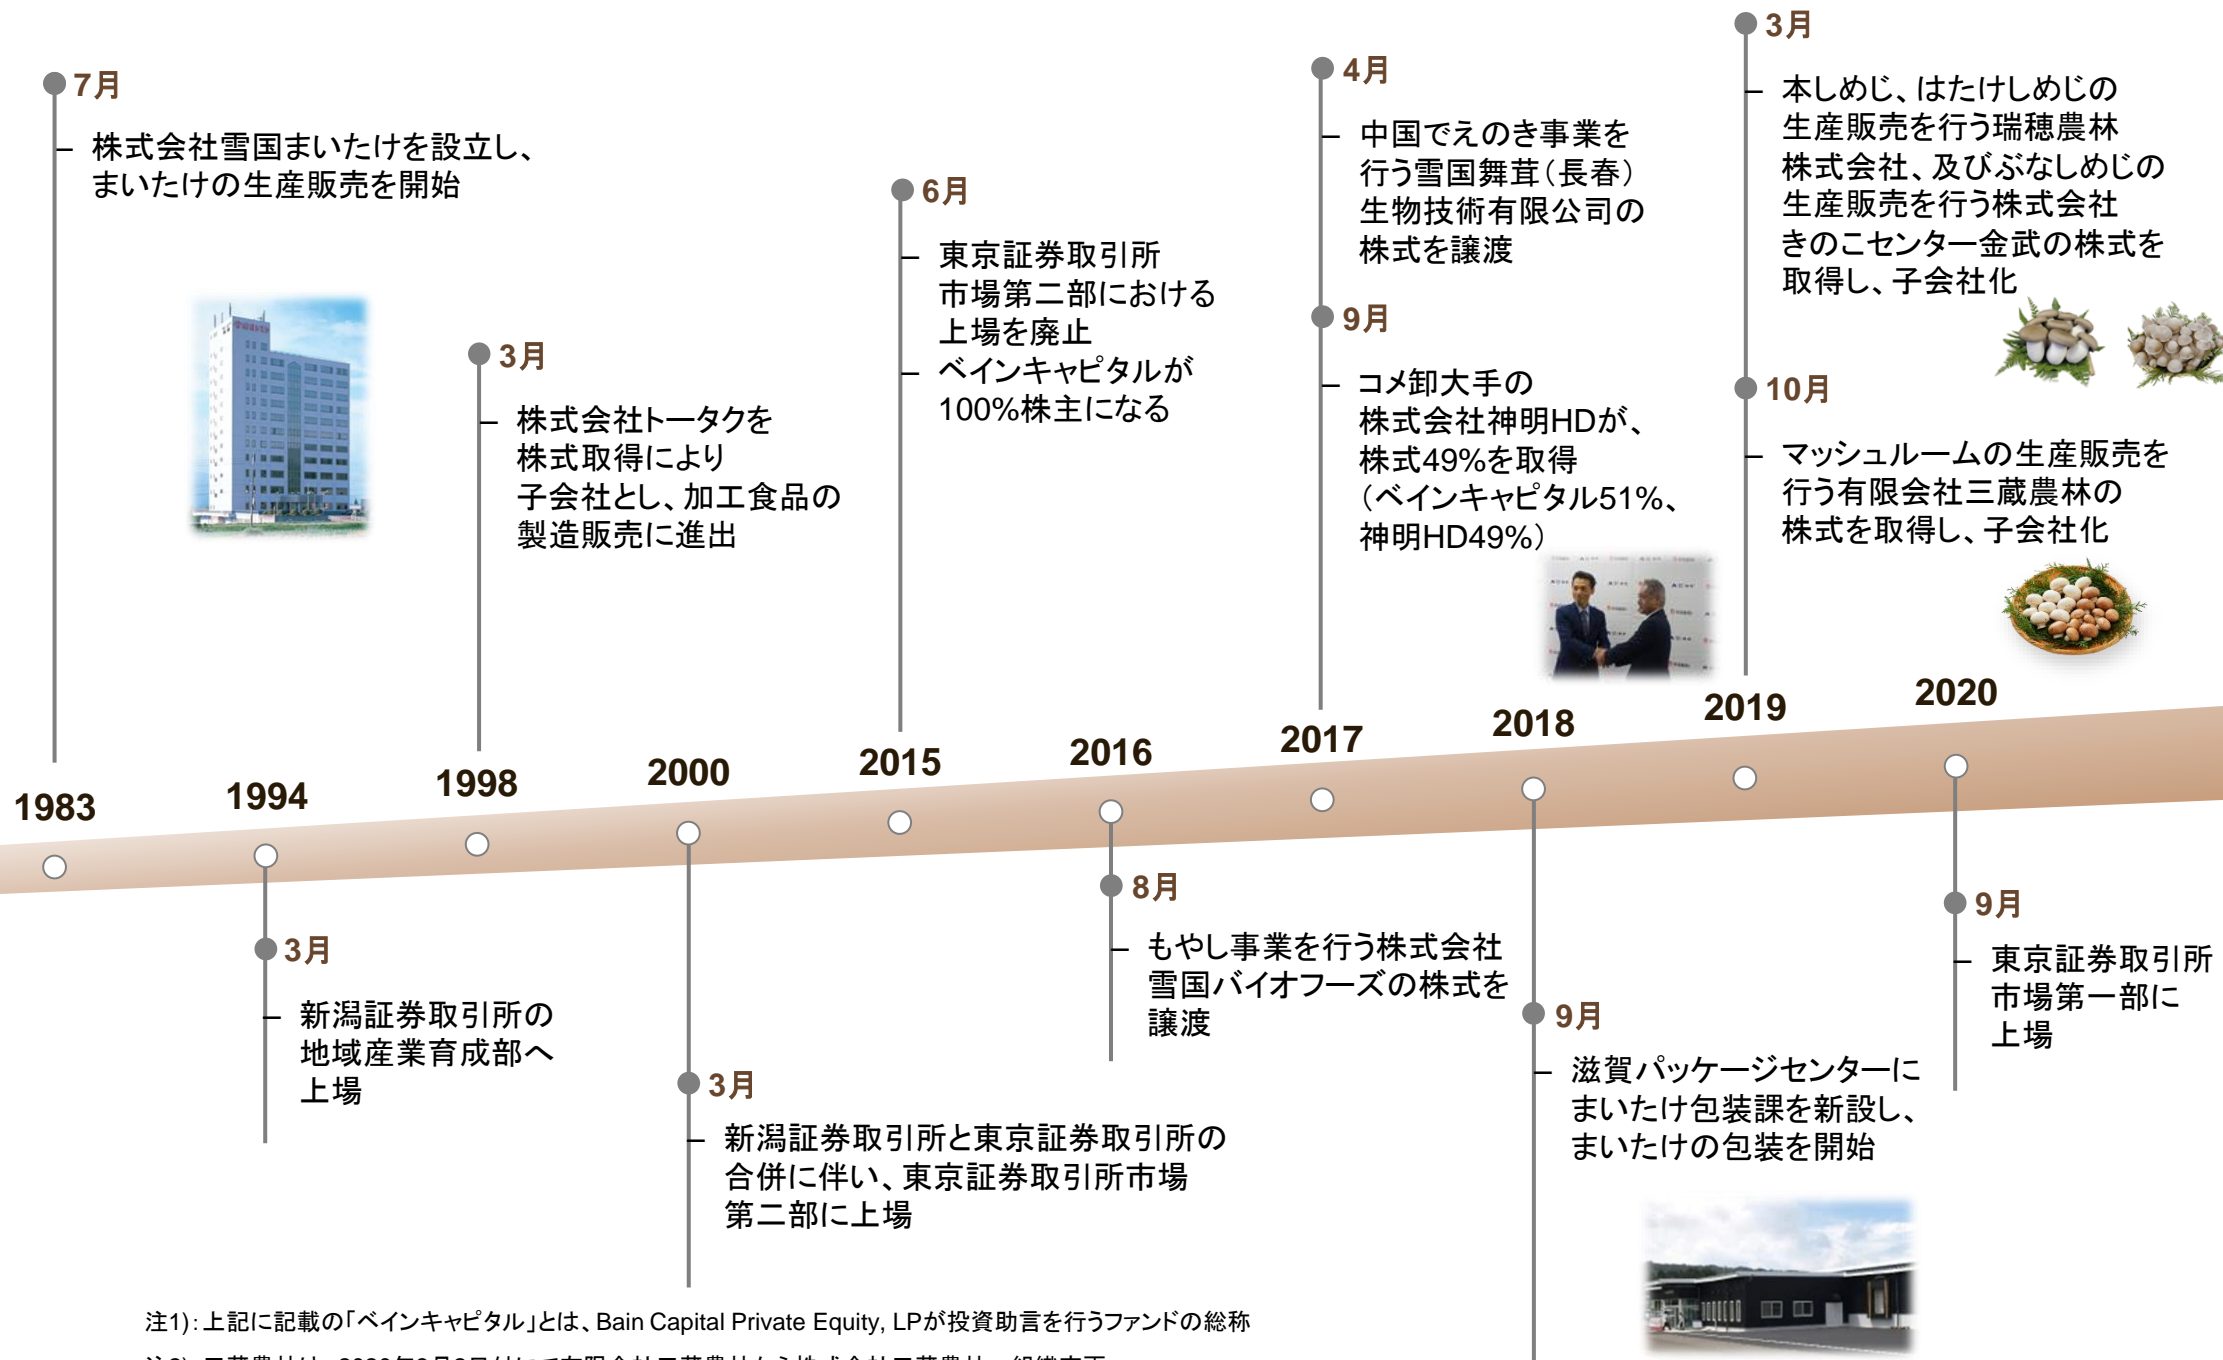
7月

株式会社雪国まいたけを設立し、まいたけの生産販売を開始

3月

株式会社トータクを株式取得により子会社とし、加工食品の製造販売に進出

6月

東京証券取引所市場第二部における上場を廃止

ベインキャピタルが100%株主になる

4月

中国でえのき事業を行う雪国舞茸(長春)生物技術有限公司の株式を譲渡

9月

コメ卸大手の株式会社神明HDが、株式49%を取得(ベインキャピタル51%、神明HD49%)

3月

本しめじ、はたけしめじの生産販売を行う瑞穂農林株式会社、及びぶなしめじの生産販売を行う株式会社きのこセンター金武の株式を取得し、子会社化

10月

マッシュルームの生産販売を行う有限会社三蔵農林の株式を取得し、子会社化

1983 1994 1998 2000 2015 2016 2017 2018 2019 2020

3月

新潟証券取引所の地域産業育成部へ上場

3月

新潟証券取引所と東京証券取引所の合併に伴い、東京証券取引所市場第二部に上場

8月

もやし事業を行う株式会社雪国バイオフーズの株式を譲渡

9月

滋賀パッケージセンターにまいたけ包装課を新設し、まいたけの包装を開始

9月

東京証券取引所市場第一部に上場

注1):上記に記載の「ベインキャピタル」とは、Bain Capital Private Equity, LPが投資助言を行うファンドの総称

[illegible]